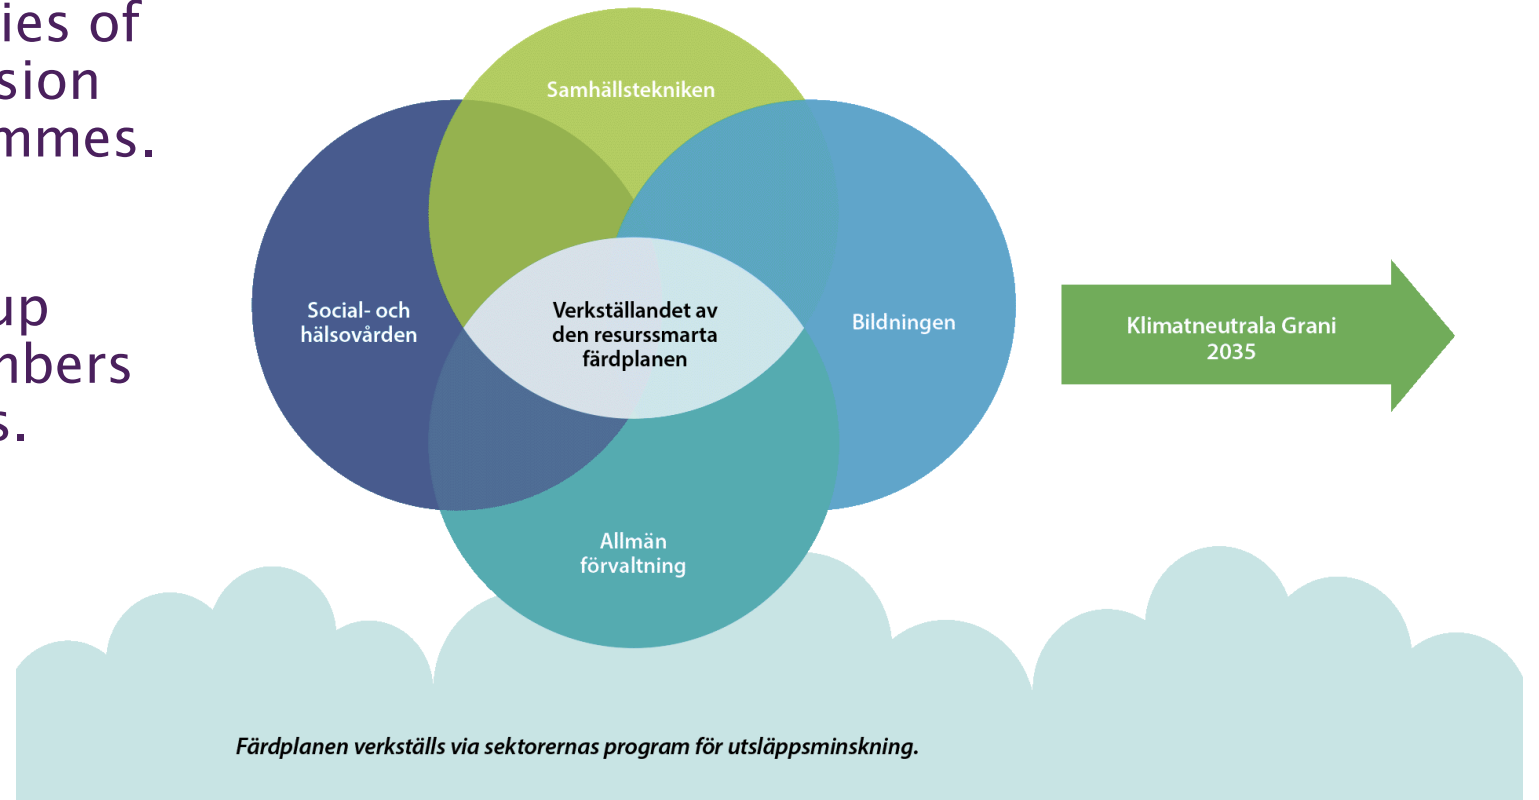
ies of
sion
mmes.

up
nbers
s.

Samhällstekniken

Social- och hälsovården

Verkställandet av den resurssmarta färdplanen

Bildningen

Allmän förvaltning

Klimatneutrala Grani 2035

Färdplanen verkställs via sektorernas program för utsläppsminskning.